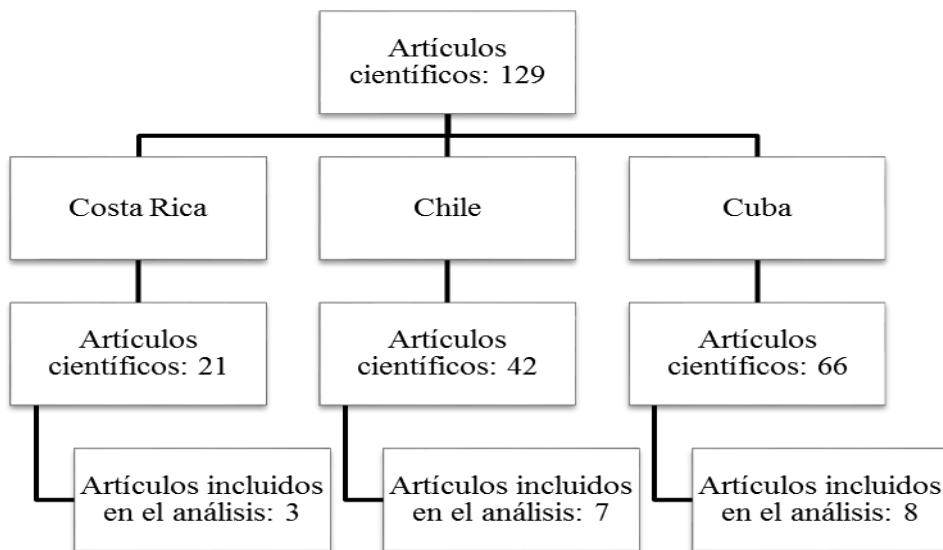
Artículos científicos: 129

Costa Rica

Chile

Cuba

Artículos científicos: 21

Artículos científicos: 42

Artículos científicos: 66

Artículos incluidos en el análisis: 3

Artículos incluidos en el análisis: 7

Artículos incluidos en el análisis: 8